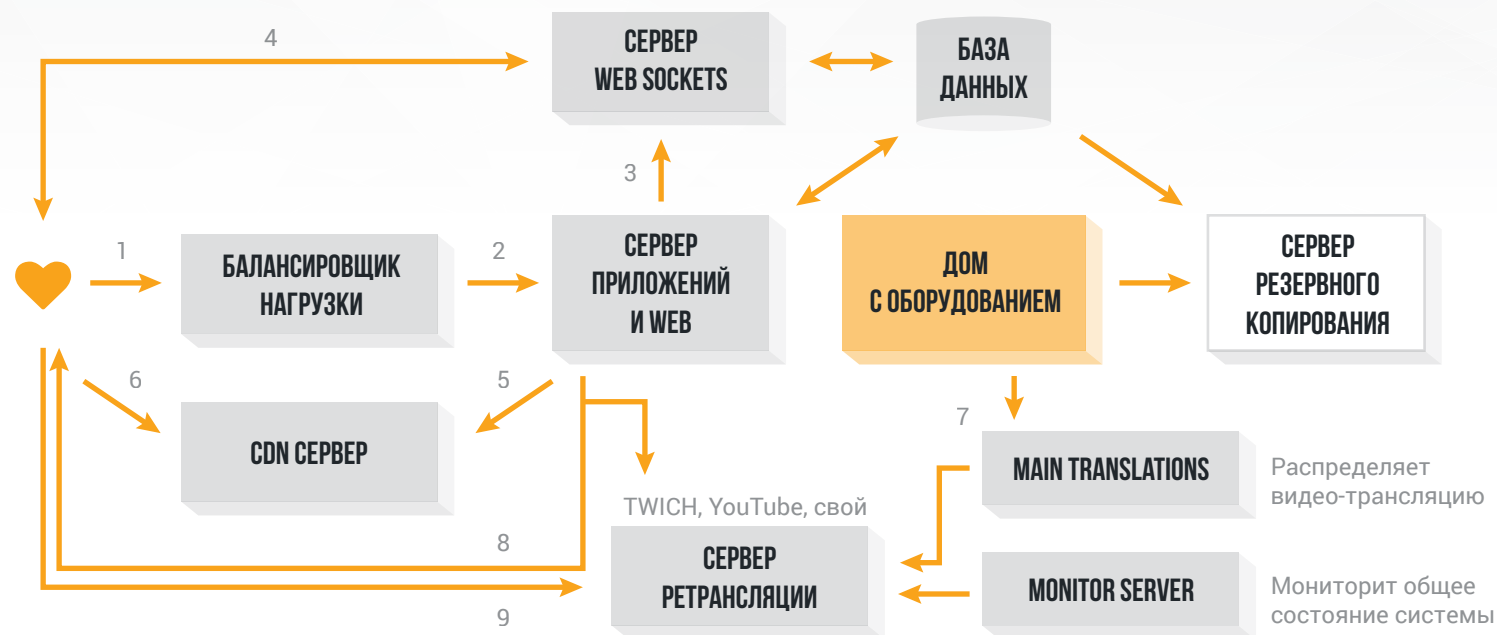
4

СЕРВЕР WEB SOCKETS

БАЗА ДАННЫХ

3

1

БАЛАНСИРОВЩИК НАГРУЗКИ

2

СЕРВЕР ПРИЛОЖЕНИЙ И WEB

ДОМ С ОБОРУДОВАНИЕМ

СЕРВЕР РЕЗЕРВНОГО КОПИРОВАНИЯ

6

5

CDN СЕРВЕР

7

MAIN TRANSLATIONS

Распределяет видео-трансляцию

TWICH, YouTube, свой

8

СЕРВЕР РЕТРАНСЛЯЦИИ

MONITOR SERVER

Мониторит общее состояние системы

9